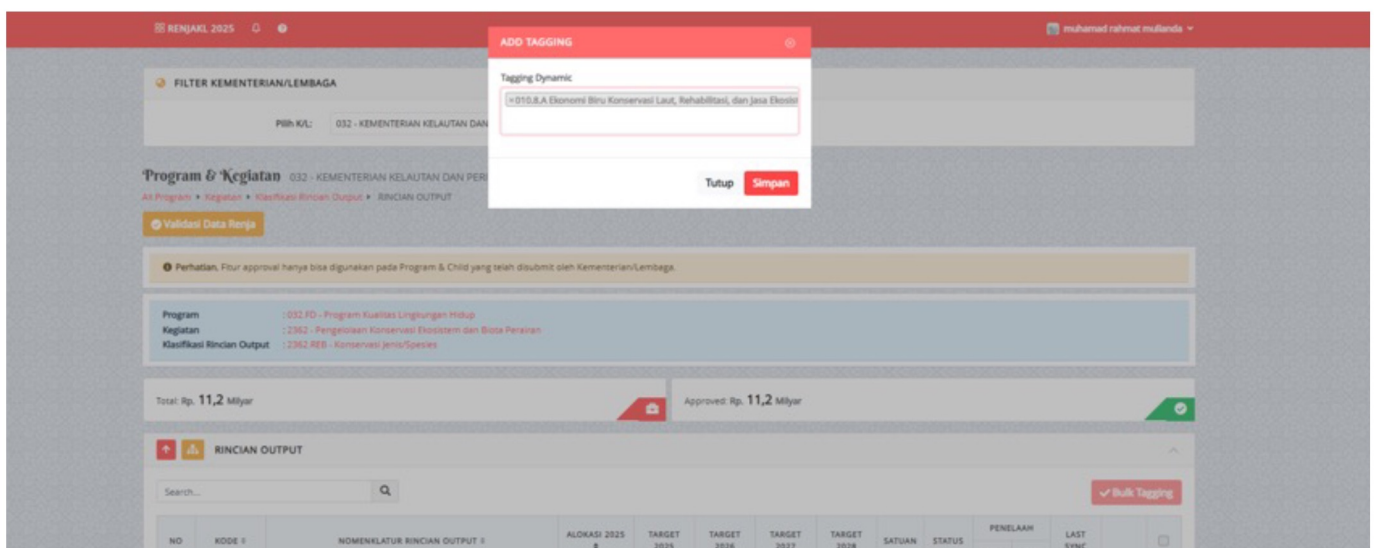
RENJAKL 2025

muhamad rahmat mullanda

FILTER KEMENTERIAN/LEMBAGA

Pilih K/L: 032 - KEMENTERIAN KELAUTAN DAN

ADD TAGGING

Tagging Dynamic

×010.8.A Ekonomi Biru Konservasi Laut, Rehabilitasi, dan Jasa Ekosist

Tutup Simpan

Program & Kegiatan 032 - KEMENTERIAN KELAUTAN DAN PER

All Program • Kegiatan • Klasifikasi Rincian Output • RINCIAN OUTPUT

Validasi Data Renja

Perhatian. Fitur approval hanya bisa digunakan pada Program & Child yang telah disubmit oleh Kementerian/Lembaga.

Program : 032.FD - Program Kualitas Lingkungan Hidup
Kegiatan : 2362 - Pengelolaan Konservasi Ekosistem dan Biota Perairan
Klasifikasi Rincian Output : 2362.REB - Konservasi Jenis/Spesies

Total: Rp. 11,2 Milyar

Approved: Rp. 11,2 Milyar

RINCIAN OUTPUT

Search...

Bulk Tagging

| NO | KODE | NOMENKLATUR RINCIAN OUTPUT | ALOKASI 2025 | TARGET 2025 | TARGET 2026 | TARGET 2027 | TARGET 2028 | SATUAN | STATUS | PENELAAH | LAST SYNC |
|---|---|---|---|---|---|---|---|---|---|---|---|